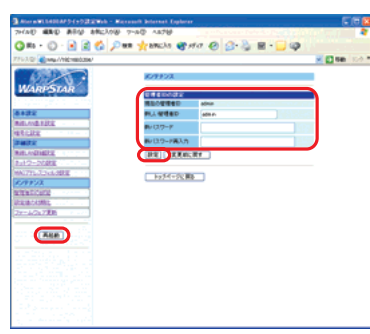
Aterm WL54AG ワイヤレス設定Web - Microsoft Internet Explorer
ファイル(F) 編集(E) 表示(V) お気に入り(A) ツール(T) ヘルプ(H)
戻る 検索 お気に入り メディア
アドレス(D) http://192.168.0.254/
移動 リンク

WARPSTAR

基本設定
無線LAN基本設定
暗号化設定
詳細設定
無線LAN詳細設定
ネットワーク設定
MACアドレスフィルタリング設定
メンテナンス
管理者パスワード設定
設定値の初期化
ファームウェア更新

再起動

メンテナンス

管理者パスワード設定
現在の管理者名 admin
新しい管理者名 admin
新パスワード
新パスワード再入力

設定 変更前に戻す

トップページへ戻る